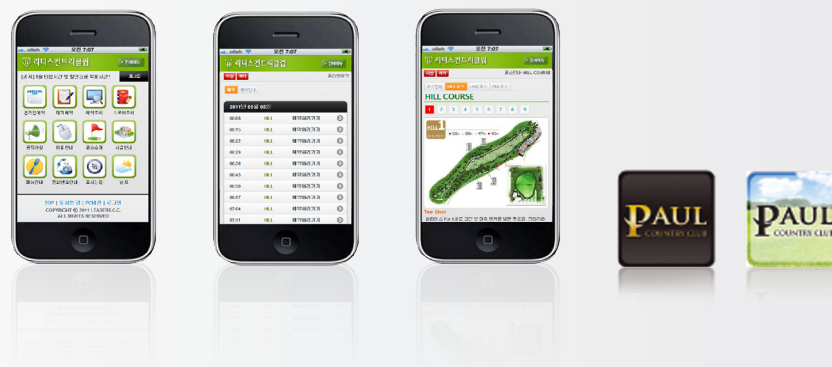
오전 7:07

리더스컨트리클럽

오전 7:07

리더스컨트리클럽

2011년 03월 05일

| 06:08 | HILL | 예약하러가기 |
|---|---|---|
| 06:15 | HILL | 예약하러가기 |
| 06:22 | HILL | 예약하러가기 |
| 06:29 | HILL | 예약하러가기 |
| 06:36 | HILL | 예약하러가기 |
| 06:43 | HILL | 예약하러가기 |
| 06:50 | HILL | 예약하러가기 |
| 06:57 | HILL | 예약하러가기 |
| 07:04 | HILL | 예약하러가기 |
| 07:11 | HILL | 예약하러가기 |

오전 7:07

리더스컨트리클럽

HILL COURSE

1 2 3 4 5 6 7 8 9

Tee Shot

PAUL
COUNTRY CLUB

PAUL
COUNTRY CLUB